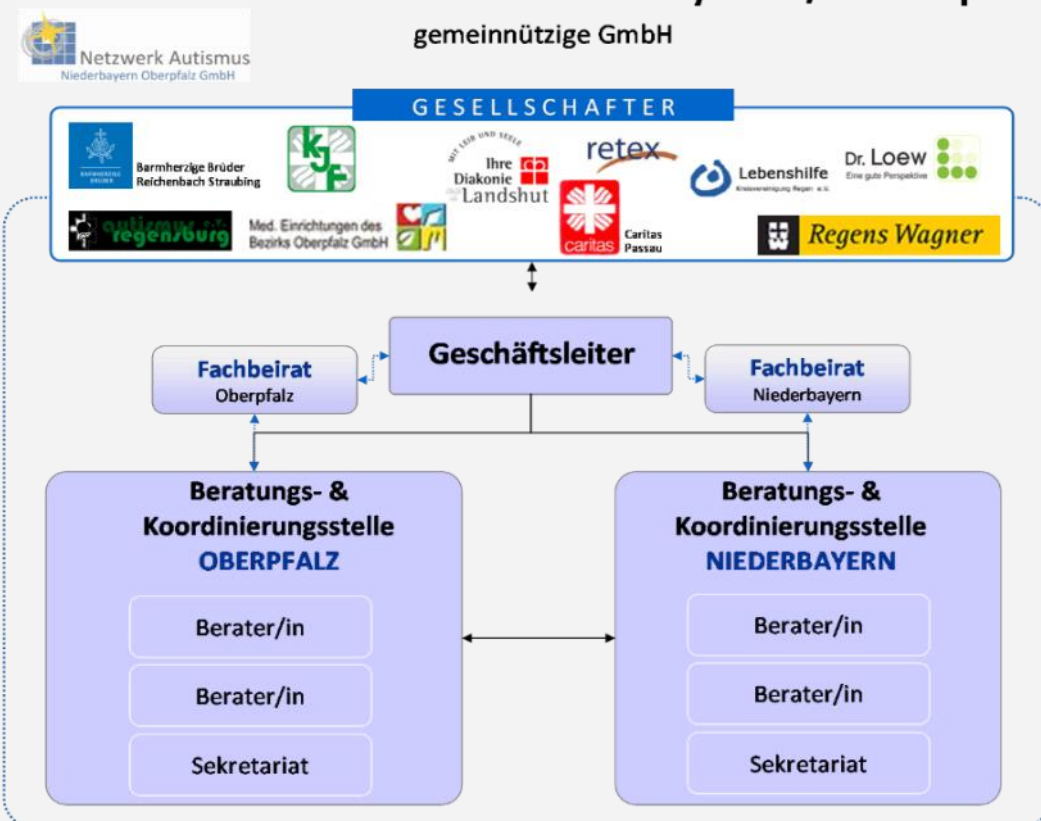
Netzwerk Autismus
Niederbayern Oberpfalz GmbH

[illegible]

gemeinnützige GmbH

GESELLSCHAFTER

Barmherzige Brüder Reichenbach Straubing

KJF

MIT LEIB UND SEELE
Ihre Diakonie Landshut

retex

Lebenshilfe
Kreisvereinigung Regen e.V.

Dr. Loew
Eine gute Perspektive

autismus regensburg

Med. Einrichtungen des Bezirks Oberpfalz GmbH

caritas
Caritas Passau

Regens Wagner

Geschäftsleiter

Fachbeirat
Oberpfalz

Fachbeirat
Niederbayern

Beratungs- & Koordinierungsstelle
OBERPFALZ

Berater/in

Berater/in

Sekretariat

Beratungs- & Koordinierungsstelle
NIEDERBAYERN

Berater/in

Berater/in

Sekretariat